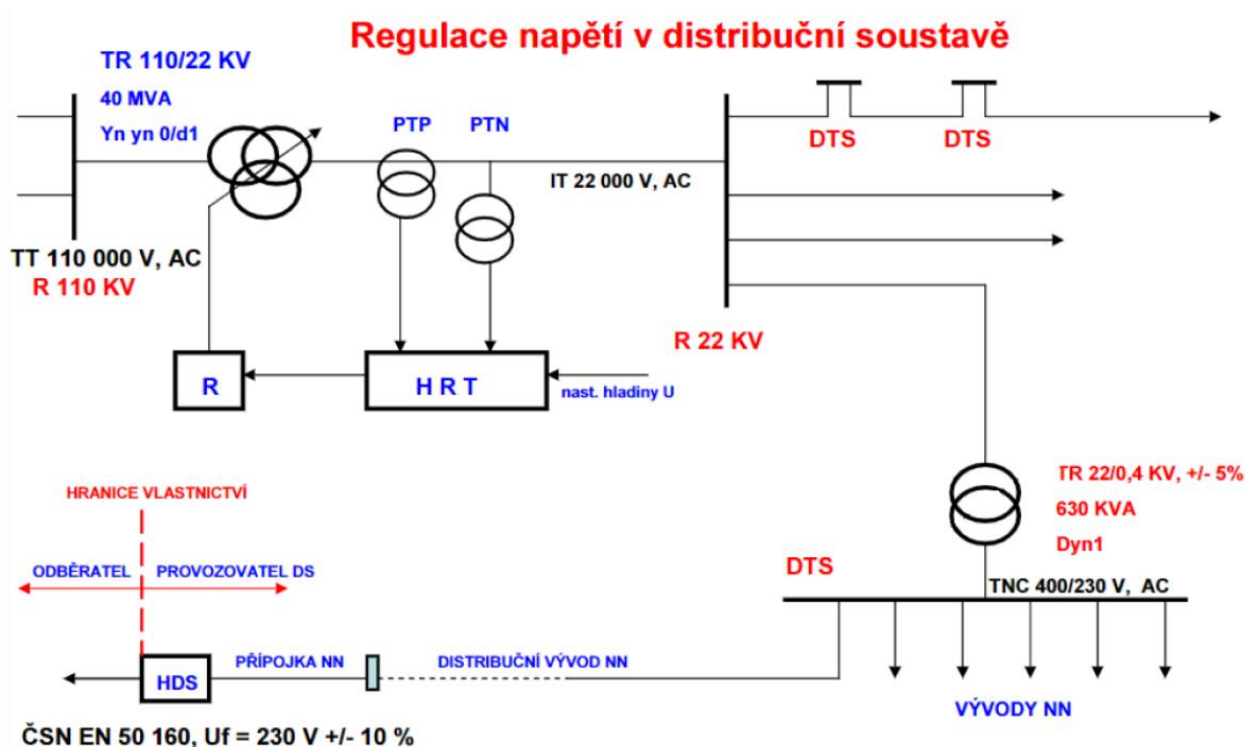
Regulace napětí v distribuční soustavě

TR 110/22 KV
40 MVA
Yn yn 0/d1

PTP
PTN

DTS
DTS

IT 22 000 V, AC

TT 110 000 V, AC
R 110 KV

R 22 KV

R
H R T
nast. hladiny U

TR 22/0,4 KV, +/- 5%
630 KVA
Dyn1

HRANICE VLASTNICTVÍ

ODBĚRATEL
PROVOZOVATEL DS

DTS
TNC 400/230 V, AC

HDS
PŘÍPOJKA NN
DISTRIBUČNÍ VÝVOD NN

VÝVODY NN

ČSN EN 50 160, Uf = 230 V +/- 10 %